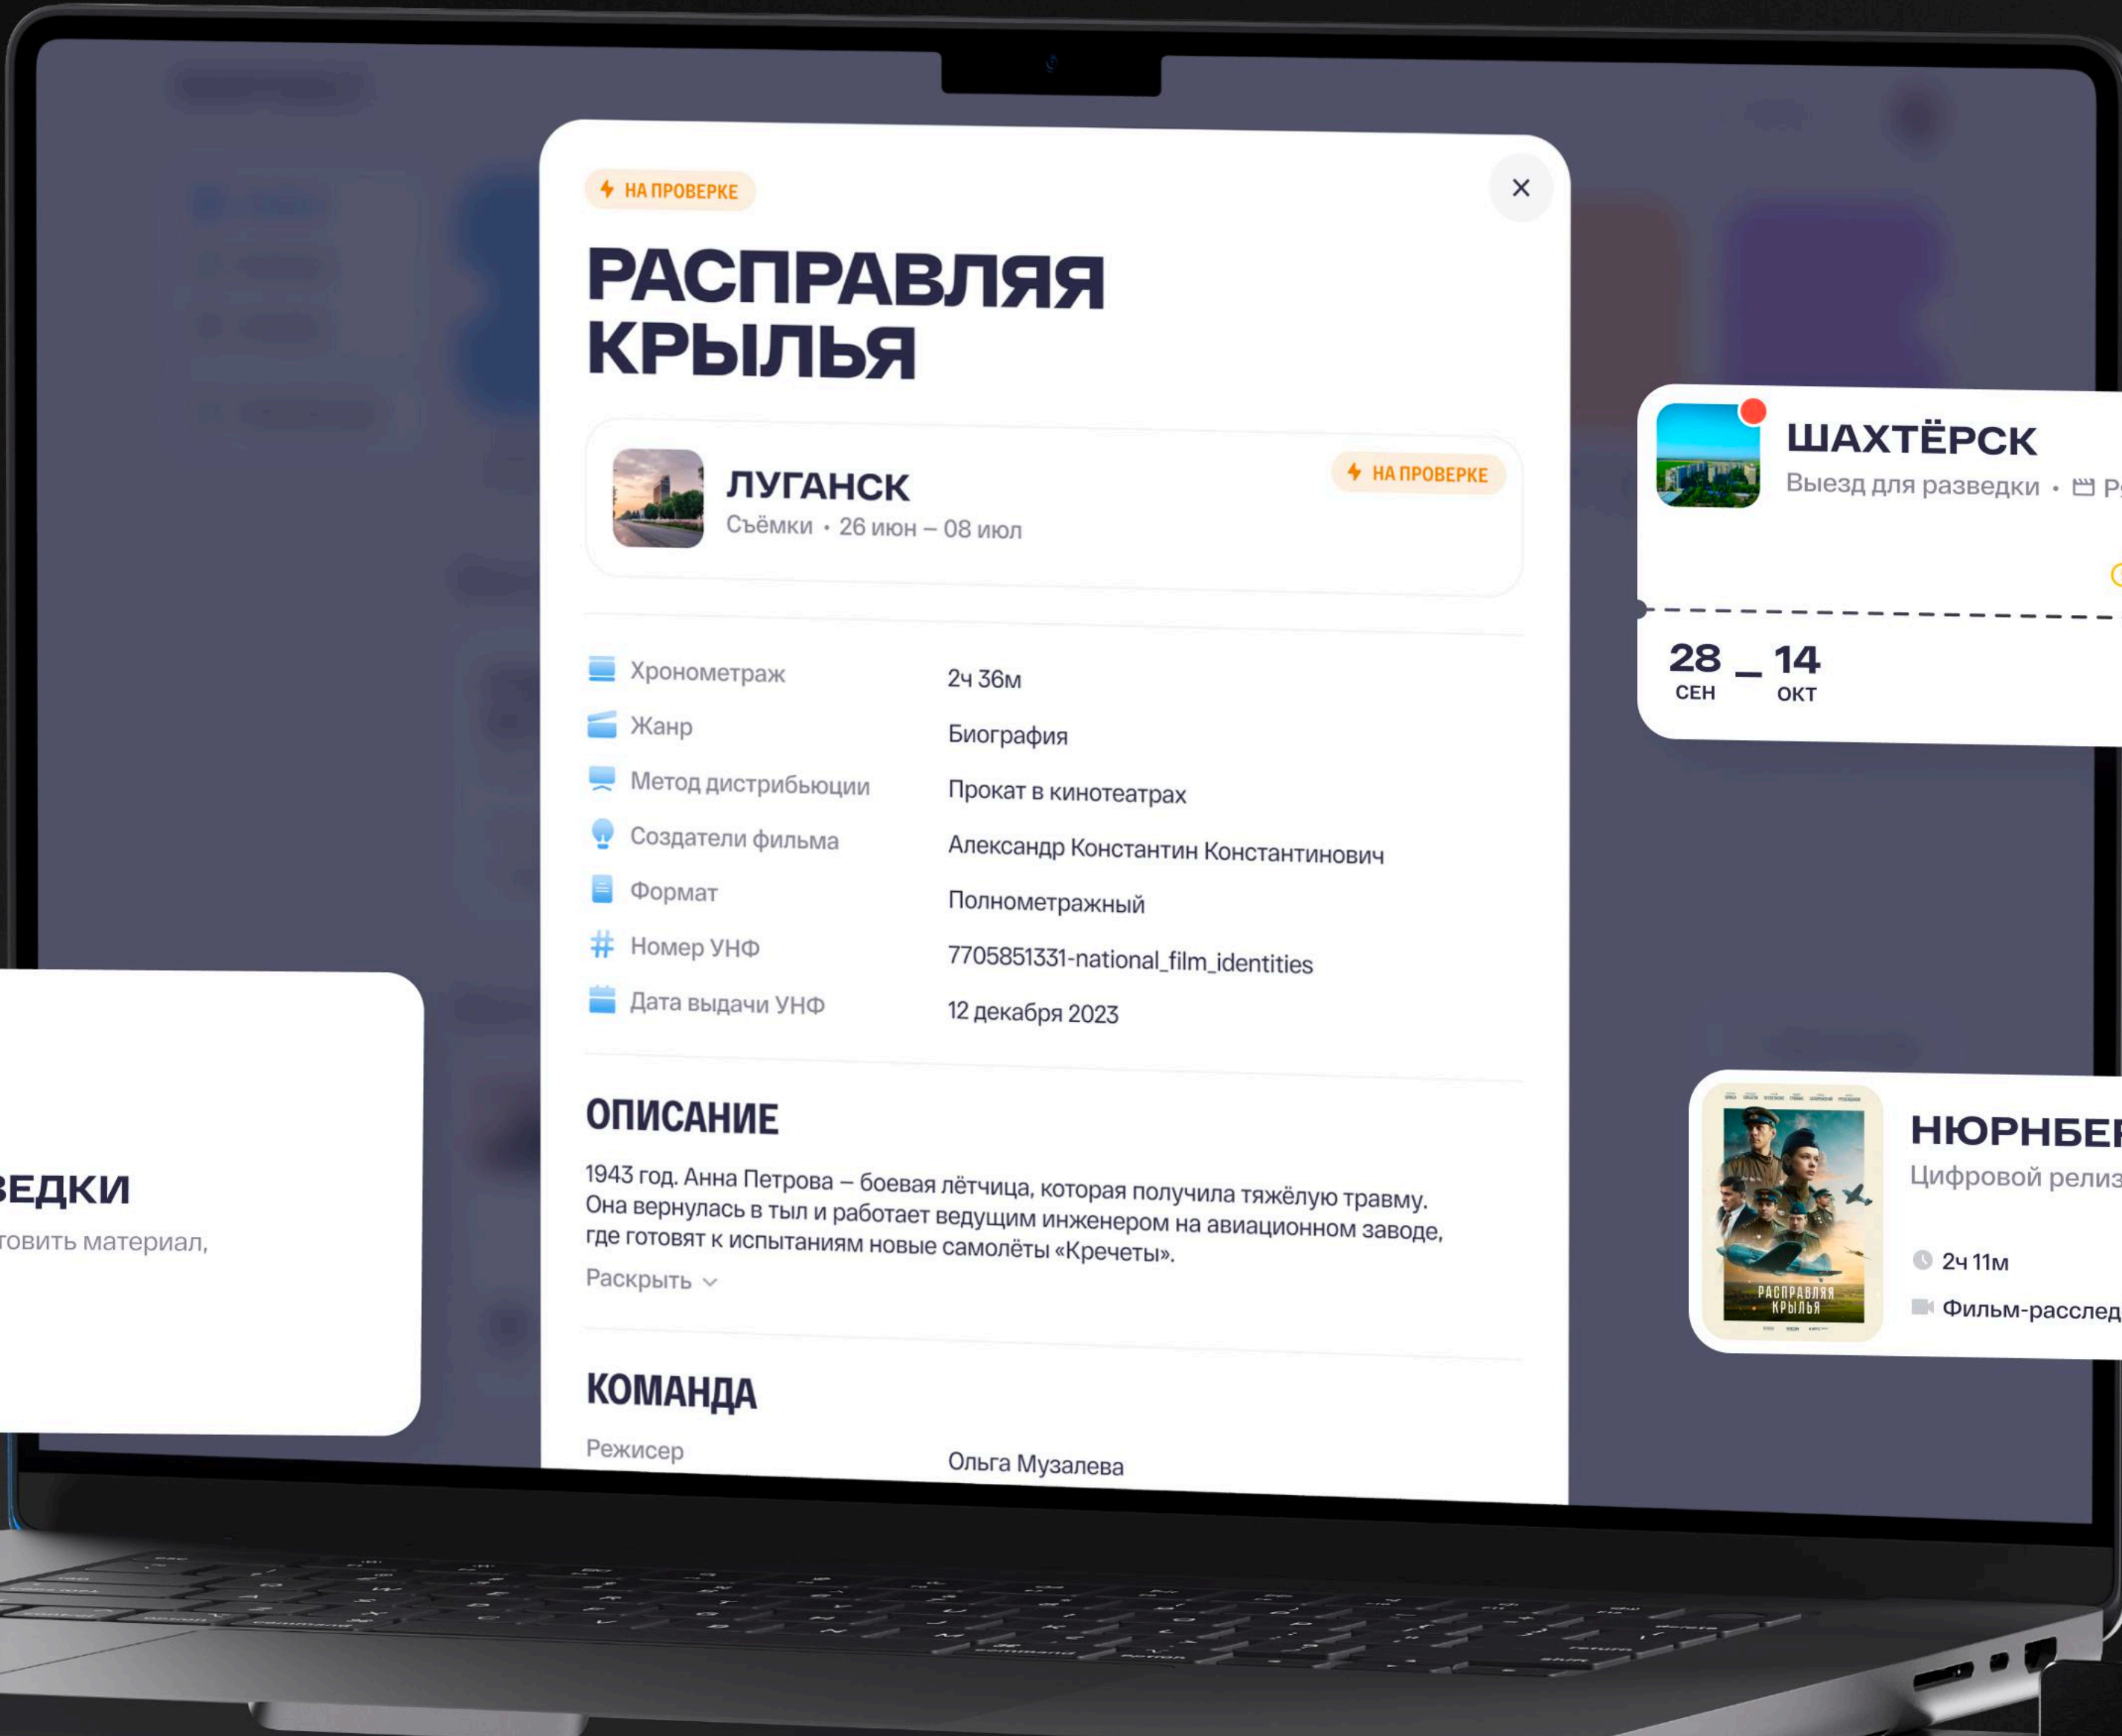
НА ПРОВЕРКЕ

×

РАСПРАВЛЯЯ КРЫЛЬЯ

ЛУГАНСК
Съёмки • 26 июн – 08 июл

НА ПРОВЕРКЕ

| | |
|---|---|
| Хронометраж | 2ч 36м |
| Жанр | Биография |
| Метод дистрибьюции | Прокат в кинотеатрах |
| Создатели фильма | Александр Константин Константинович |
| Формат | Полнометражный |
| Номер УНФ | 7705851331-national_film_identities |
| Дата выдачи УНФ | 12 декабря 2023 |

ОПИСАНИЕ

1943 год. Анна Петрова – боевая лётчица, которая получила тяжёлую травму. Она вернулась в тыл и работает ведущим инженером на авиационном заводе, где готовят к испытаниям новые самолёты «Кречеты».

Раскрыть

КОМАНДА

Режисер Ольга Музалева

ШАХТЁРСК
Выезд для разведки • Р

28 СЕН – 14 ОКТ

ВЕДКИ
товить материал,

НЮРНБЕ
Цифровой релиз
2ч 11м
Фильм-расслед

РАСПРАВЛЯЯ КРЫЛЬЯ